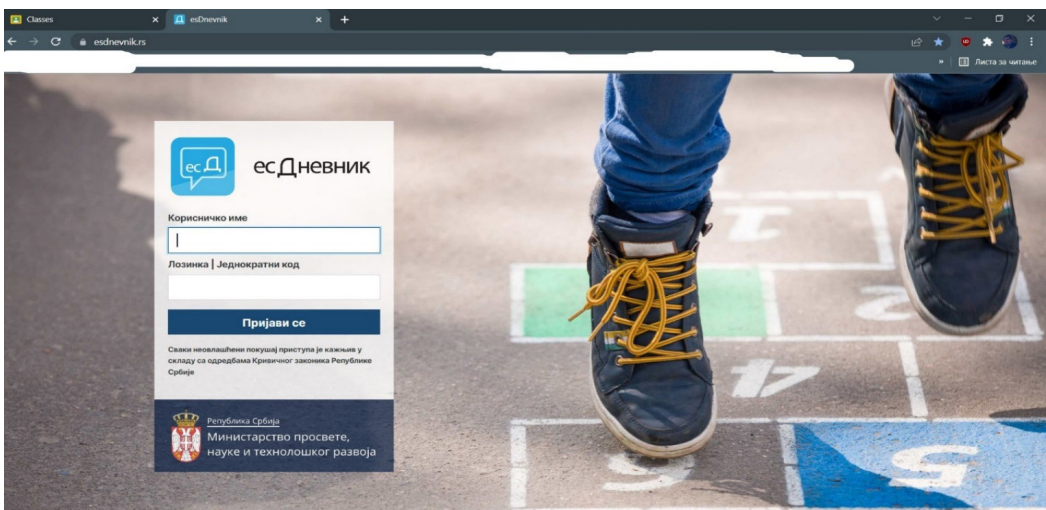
Classes
esDnevnik
esdnevnik.rs
Листа за читање

есД
есДневник

Корисничко име

Лозинка | Једнократни код

Пријави се

Сваки неовлашћени покушај приступа је кажњив у складу са одредбама Кривичног законика Републике Србије

Република Србија
Министарство просвете, науке и технолошког развоја

1
2
17
5